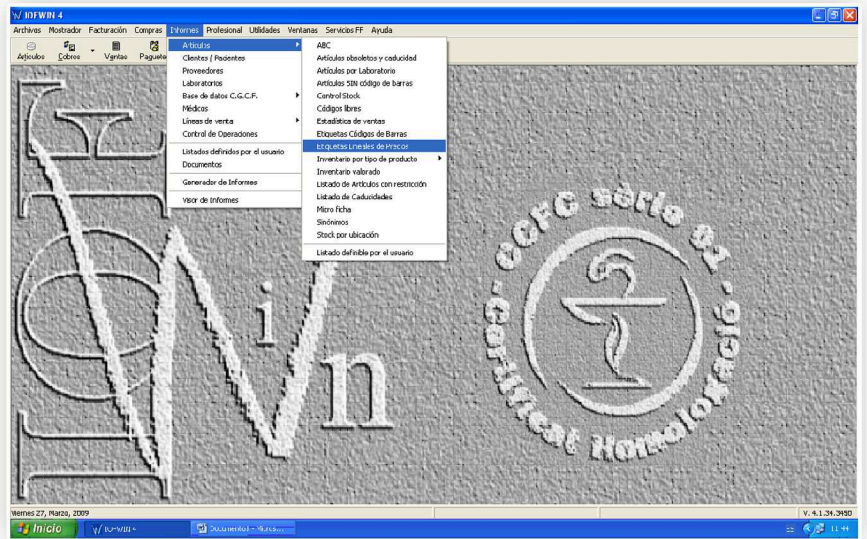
IOFWIN 4

Archivos Mostrador Facturación Compras Informes Profesional Utilidades Ventanas Servicios FF Ayuda

Artículos Cobros Ventas Paquetes

Artículos
Clientes / Pacientes
Proveedores
Laboratorios
Base de datos C.G.C.F.
Médicos
Líneas de venta
Control de Operaciones
Listados definidos por el usuario
Documentos
Generador de Informes
Visor de Informes

ABC
Artículos obsoletos y caducidad
Artículos por Laboratorio
Artículos SIN código de barras
Control Stock
Códigos libres
Estadística de ventas
Etiquetas Códigos de Barras
Etiquetas Lineales de Precios
Inventario por tipo de producto
Inventario valorado
Listado de Artículos con restricción
Listado de Caducidades
Micro ficha
Sinónimos
Stock por ubicación
Listado definible por el usuario

IOF
W i n

CCFC sèrie 91
Certificat Homologació

viernes 27, Marzo, 2009
V. 4.1.34.3450

Inicio
IOFWIN 4
Documento1 - Micro...
11:44